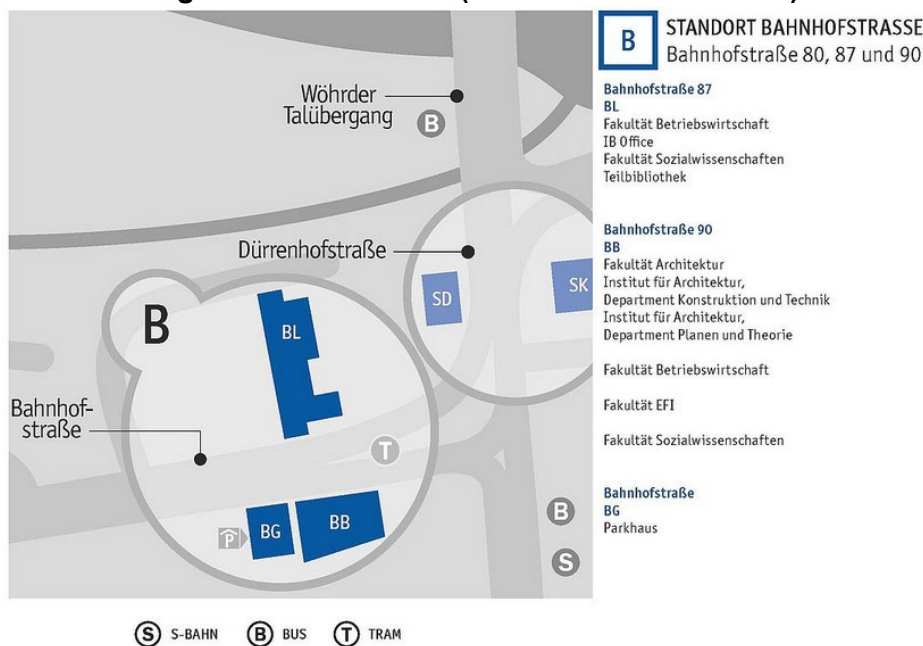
Wöhrder Talübergang
B
Dürrenhofstraße
SD
SK
B
BL
Bahnhofstraße
T
P
BG
BB
B
S

S S-BAHN B BUS T TRAM

B STANDORT BAHNHOFSTRASSE
Bahnhofstraße 80, 87 und 90

Bahnhofstraße 87
BL
Fakultät Betriebswirtschaft
IB Office
Fakultät Sozialwissenschaften
Teilbibliothek

Bahnhofstraße 90
BB
Fakultät Architektur
Institut für Architektur, Department Konstruktion und Technik
Institut für Architektur, Department Planen und Theorie

Fakultät Betriebswirtschaft

Fakultät EFI

Fakultät Sozialwissenschaften

Bahnhofstraße
BG
Parkhaus